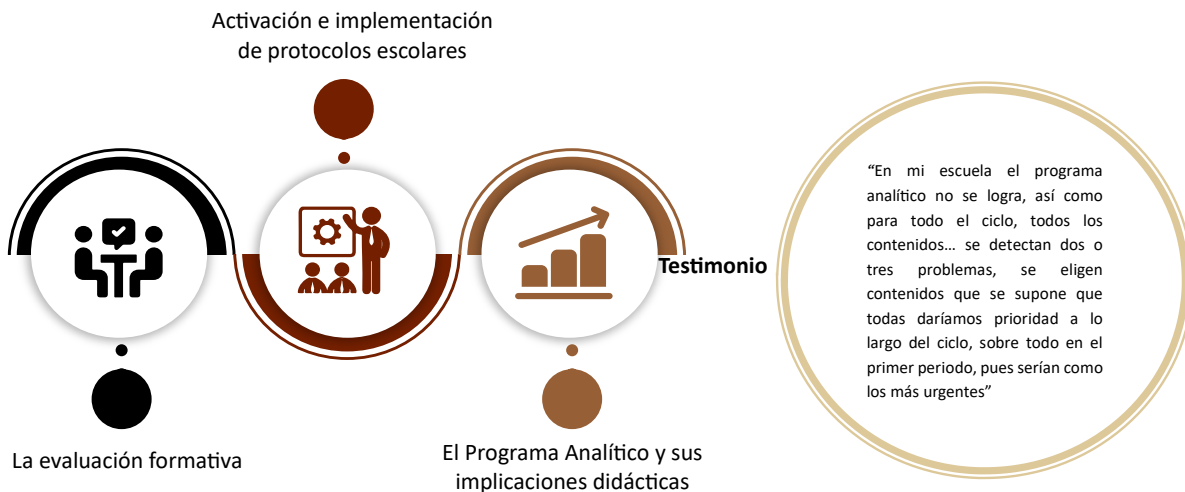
Activación e implementación de protocolos escolares

La evaluación formativa

El Programa Analítico y sus implicaciones didácticas

Testimonio

"En mi escuela el programa analítico no se logra, así como para todo el ciclo, todos los contenidos… se detectan dos o tres problemas, se eligen contenidos que se supone que todas daríamos prioridad a lo largo del ciclo, sobre todo en el primer periodo, pues serían como los más urgentes"